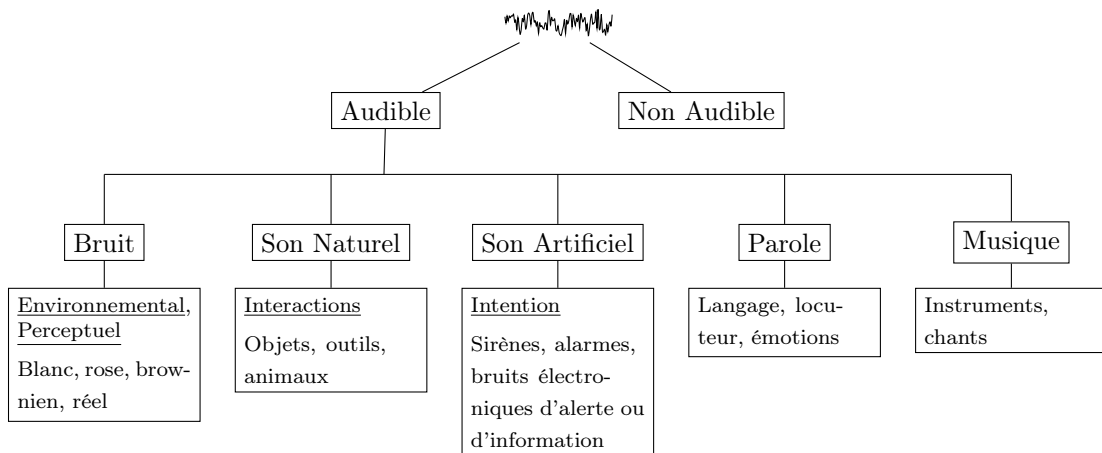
Audible

Non Audible

Bruit

Son Naturel

Son Artificiel

Parole

Musique

Environnemental, Perceptuel

Blanc, rose, brownien, réel

Interactions

Objets, outils, animaux

Intention

Sirènes, alarmes, bruits électroniques d'alerte ou d'information

Langage, locuteur, émotions

Instruments, chants